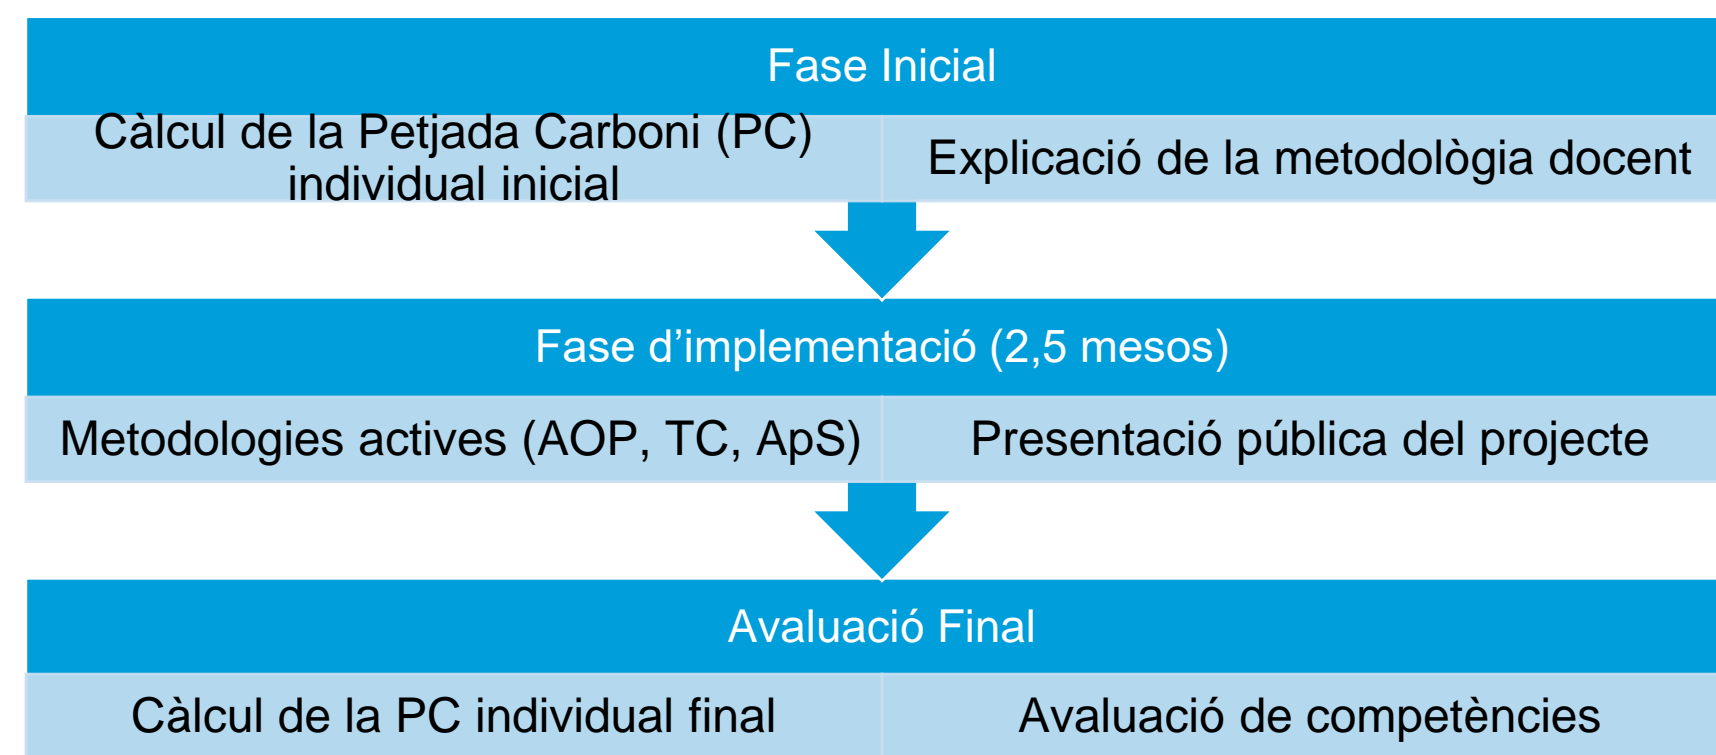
Fase Inicial

Càlcul de la Petjada Carboni (PC) individual inicial

Explicació de la metodològia docent

Fase d’implementació (2,5 mesos)

Metodologies actives (AOP, TC, ApS)

Presentació pública del projecte

Avaluació Final

Càlcul de la PC individual final

Avaluació de competències